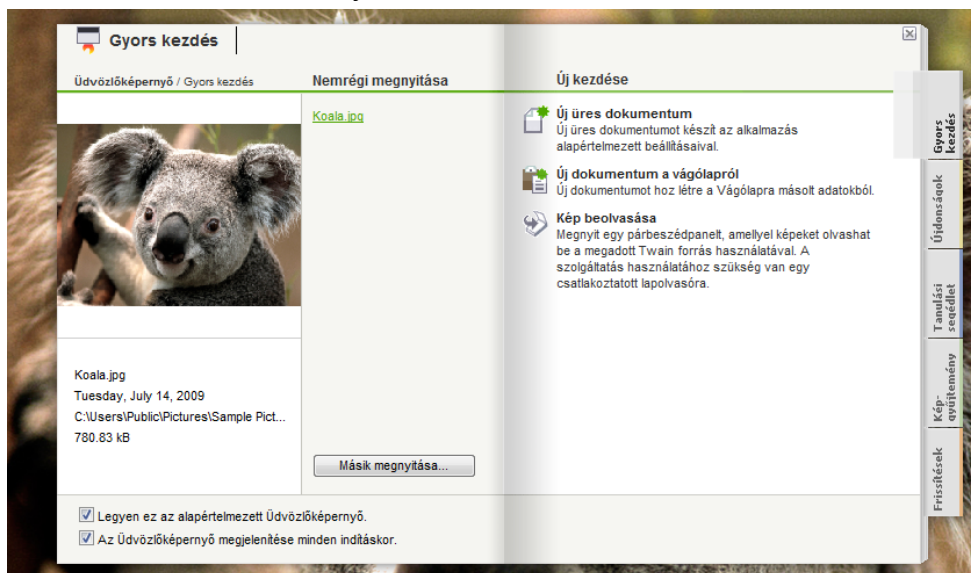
Gyors kezdés

Üdvözlőképernyő / Gyors kezdés

Nemrégi megnyitása

Új kezdése

Koala.jpg

Új üres dokumentum
Új üres dokumentumot készít az alkalmazás alapértelmezett beállításaival.

Új dokumentum a vágólapról
Új dokumentumot hoz létre a Vágólapra másolt adatokból.

Kép beolvasása
Megnyit egy párbeszédpanelt, amellyel képeket olvashat be a megadott Twain forrás használatával. A szolgáltatás használatához szükség van egy csatlakoztatott lapolvasóra.

Koala.jpg
Tuesday, July 14, 2009
C:\Users\Public\Pictures\Sample Pict...
780.83 kB

Másik megnyitása...

Legyen ez az alapértelmezett Üdvözlőképernyő.
Az Üdvözlőképernyő megjelenítése minden indításkor.

Gyors kezdés
Újdonságok
Tanulási segédlet
Kép-gyűjtemény
Frissítések